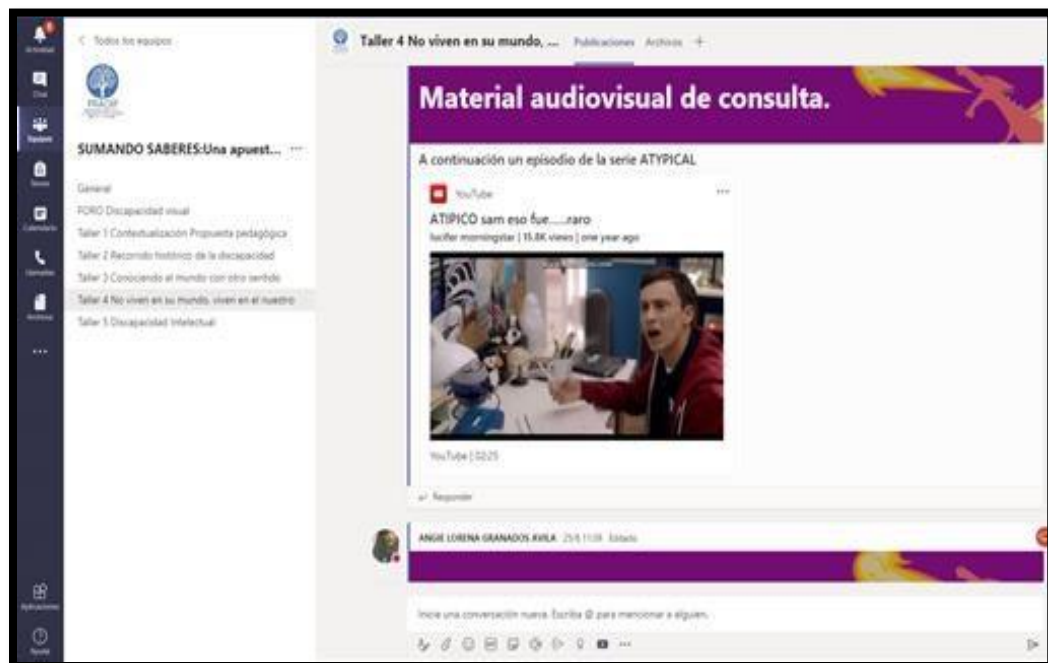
Actividad
Chat
Equipos
Tareas
Calendario
Llamadas
Archivos
...
Aplicaciones
Ayuda

< Todos los equipos

SUMANDO SABERES:Una apuest... ···

General
FORO Discapacidad visual
Taller 1 Contextualización Propuesta pedagógica
Taller 2 Recorrido histórico de la discapacidad
Taller 3 Conociendo el mundo con otro sentido
Taller 4 No viven en su mundo, viven en el nuestro
Taller 5 Discapacidad Intelectual

Taller 4 No viven en su mundo, ... Publicaciones Archivos +

Material audiovisual de consulta.

A continuación un episodio de la serie ATYPICAL

YouTube ···
ATIPICO sam eso fue.....raro
lucifer morningstar | 15.8K views | one year ago

YouTube | 02:25

Responder

ANGIE LORENA GRANADOS AVILA 25/5 11:08 Editado

Inicie una conversación nueva. Escriba @ para mencionar a alguien.